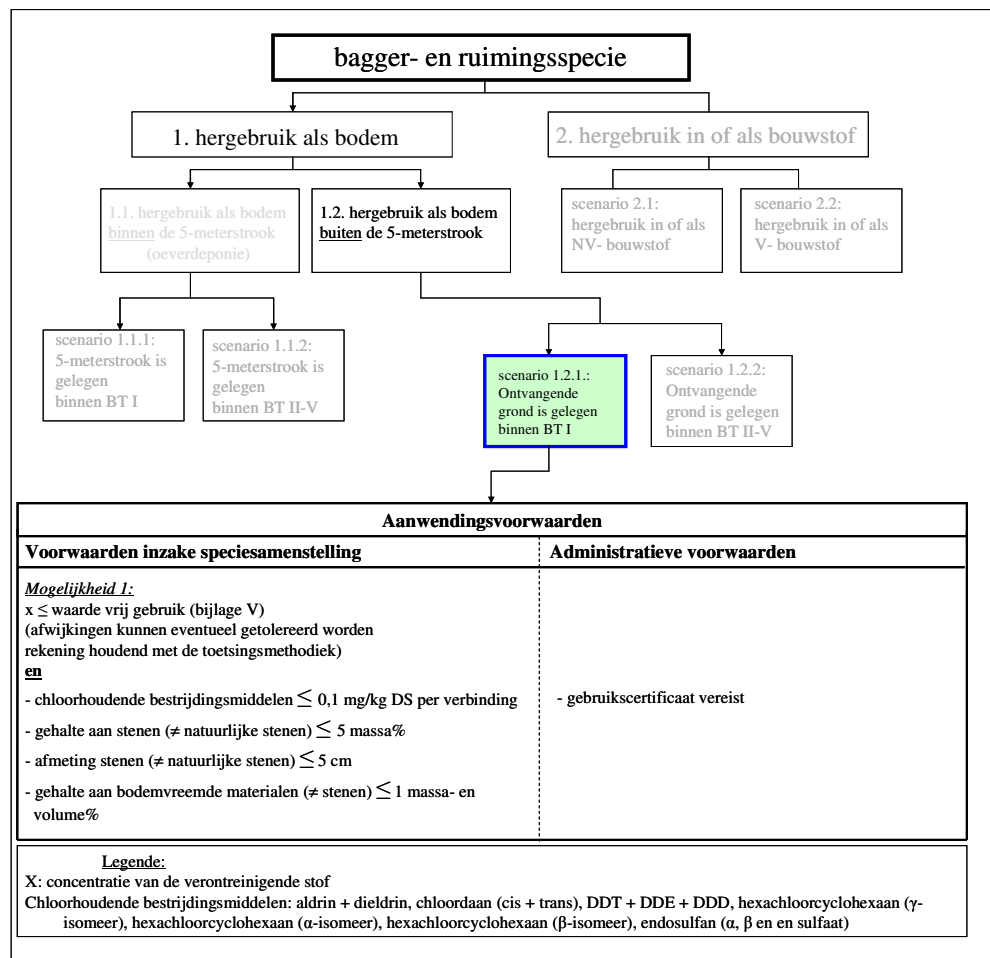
bagger- en ruimingsspecie

1. hergebruik als bodem

2. hergebruik in of als bouwstof

1.1. hergebruik als bodem binnen de 5-meterstrook (oeverdeponie)

1.2. hergebruik als bodem buiten de 5-meterstrook

scenario 2.1: hergebruik in of als NV- bouwstof

scenario 2.2: hergebruik in of als V- bouwstof

scenario 1.1.1: 5-meterstrook is gelegen binnen BT I

scenario 1.1.2: 5-meterstrook is gelegen binnen BT II-V

scenario 1.2.1.: Ontvangende grond is gelegen binnen BT I

scenario 1.2.2: Ontvangende grond is gelegen binnen BT II-V

| Aanwendingsvoorwaarden | |
|---|---|
| Voorwaarden inzake speciesamenstelling | Administratieve voorwaarden |
| *Mogelijkheid 1:* x $\leq$ waarde vrij gebruik (bijlage V) (afwijkingen kunnen eventueel getolereerd worden rekening houdend met de toetsingsmethodiek) **en** - chloorhoudende bestrijdingsmiddelen $\leq$ 0,1 mg/kg DS per verbinding - gehalte aan stenen ($\neq$ natuurlijke stenen) $\leq$ 5 massa% - afmeting stenen ($\neq$ natuurlijke stenen) $\leq$ 5 cm - gehalte aan bodemvreemde materialen ($\neq$ stenen) $\leq$ 1 massa- en volume% | - gebruikscertificaat vereist |

Legende:
X: concentratie van de verontreinigende stof
Chloorhoudende bestrijdingsmiddelen: aldrin + dieldrin, chloordaan (cis + trans), DDT + DDE + DDD, hexachloorcyclohexaan (γ-isomeer), hexachloorcyclohexaan (α-isomeer), hexachloorcyclohexaan (β-isomeer), endosulfan (α, β en en sulfaat)